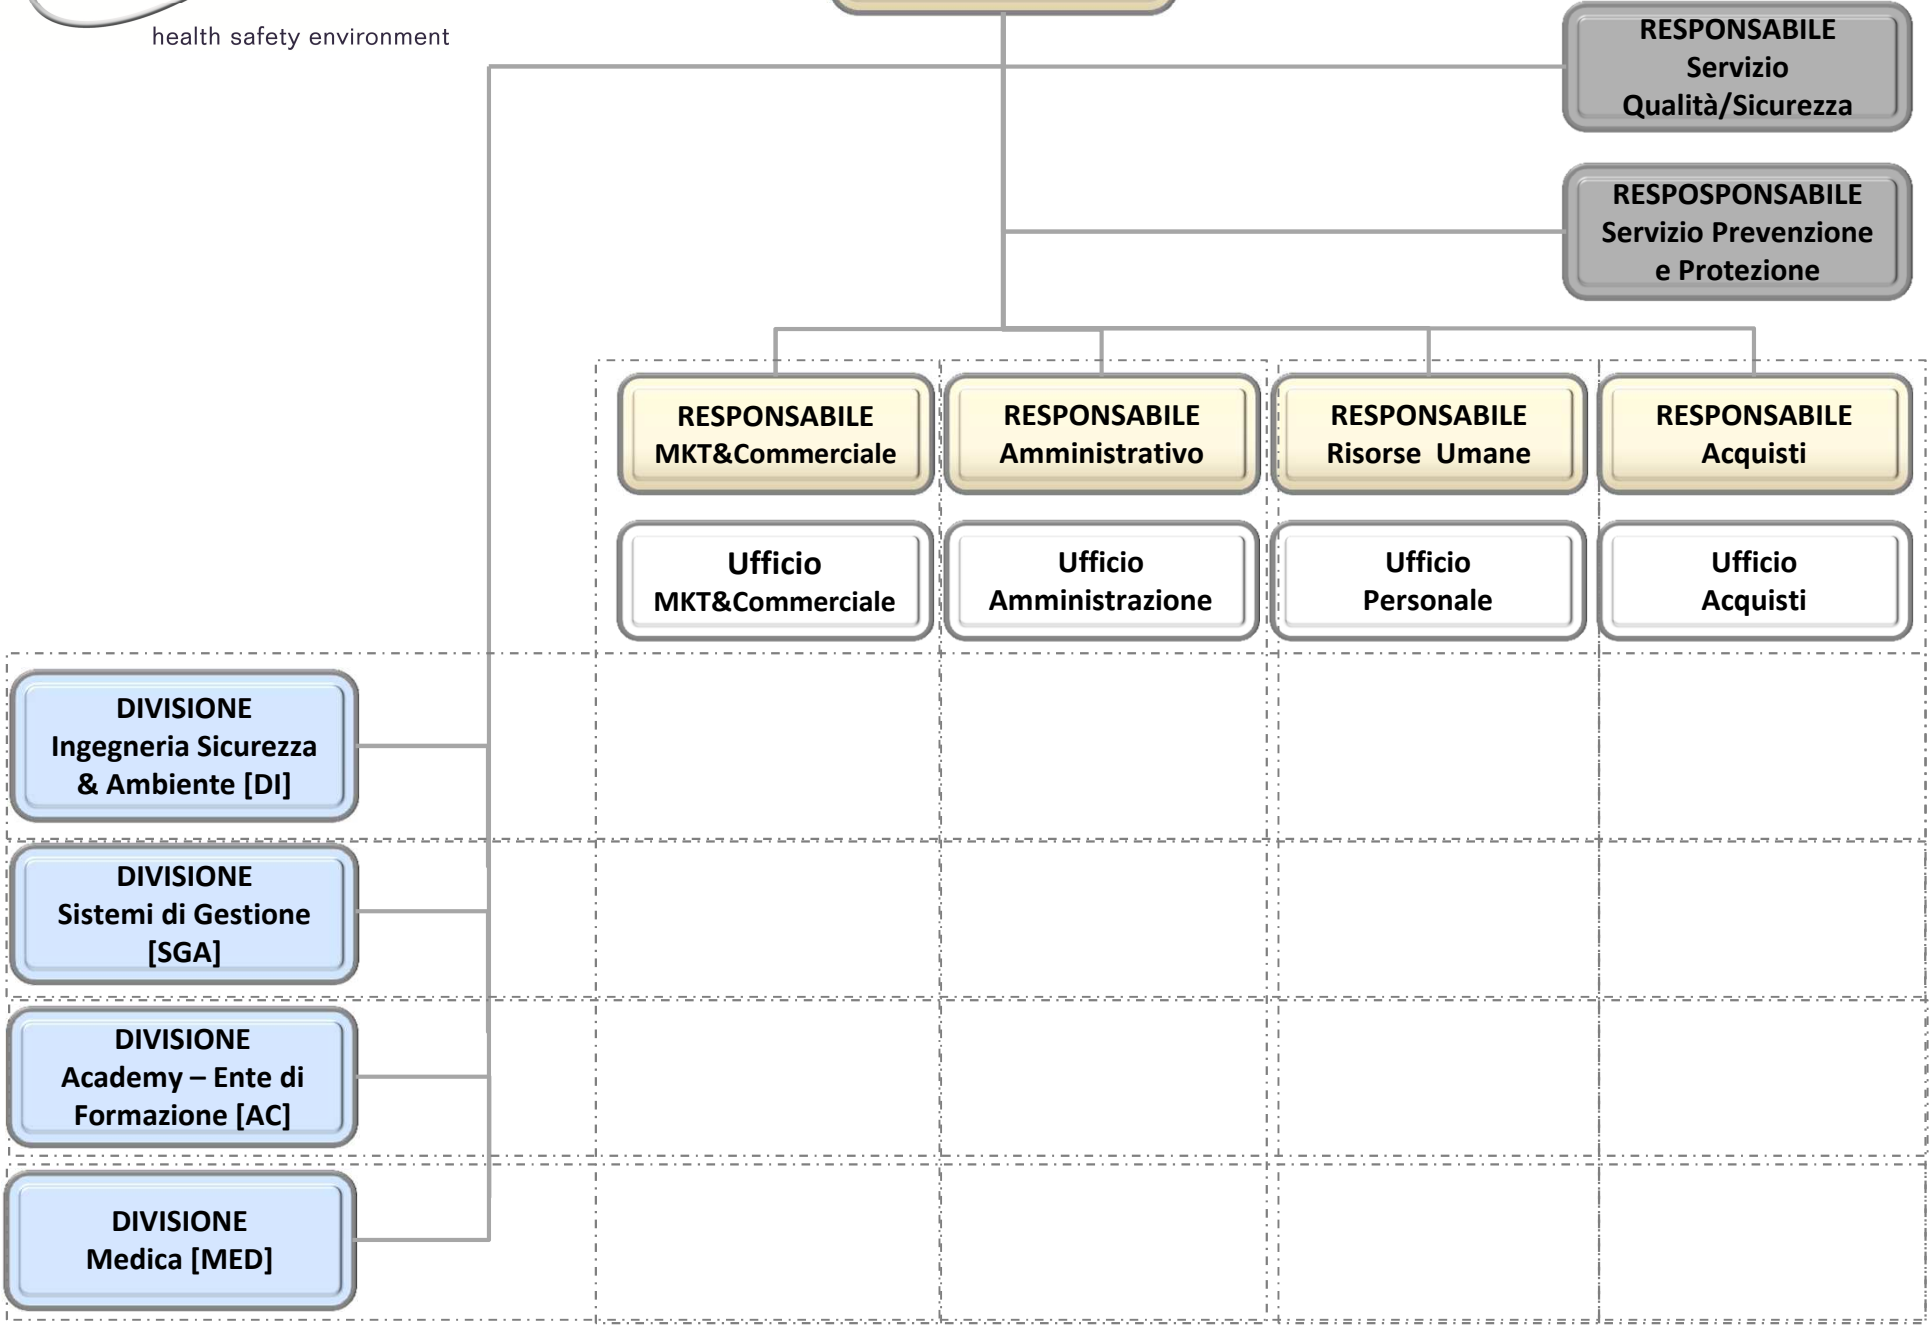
health safety environment

RESPONSABILE Servizio Qualità/Sicurezza

RESPOSPONSABILE Servizio Prevenzione e Protezione

RESPONSABILE MKT&Commerciale

RESPONSABILE Amministrativo

RESPONSABILE Risorse Umane

RESPONSABILE Acquisti

Ufficio MKT&Commerciale

Ufficio Amministrazione

Ufficio Personale

Ufficio Acquisti

DIVISIONE Ingegneria Sicurezza & Ambiente [DI]

DIVISIONE Sistemi di Gestione [SGA]

DIVISIONE Academy – Ente di Formazione [AC]

DIVISIONE Medica [MED]